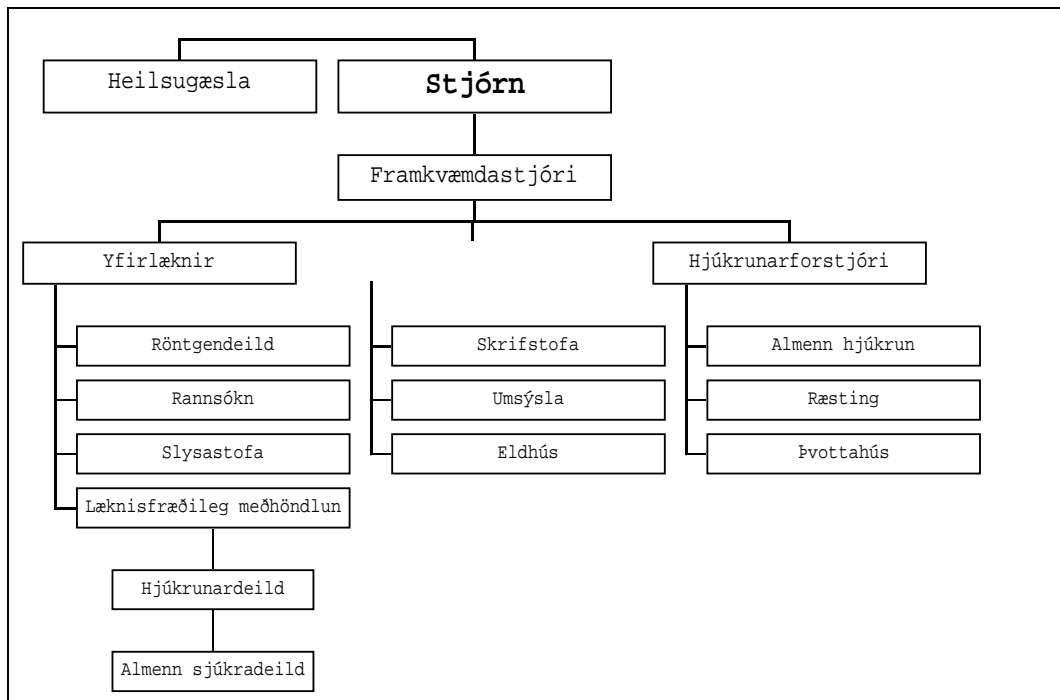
Heilsugæsla

Stjórn

Framkvæmdastjóri

Yfirlæknir

Hjúkrunarforstjóri

Röntgendeild

Rannsókn

Slysastofa

Læknisfræðileg meðhöndlun

Hjúkrunardeild

Almenn sjúkradeild

Skrifstofa

Umsýsla

Eldhús

Almenn hjúkrun

Ræsting

Þvottahús